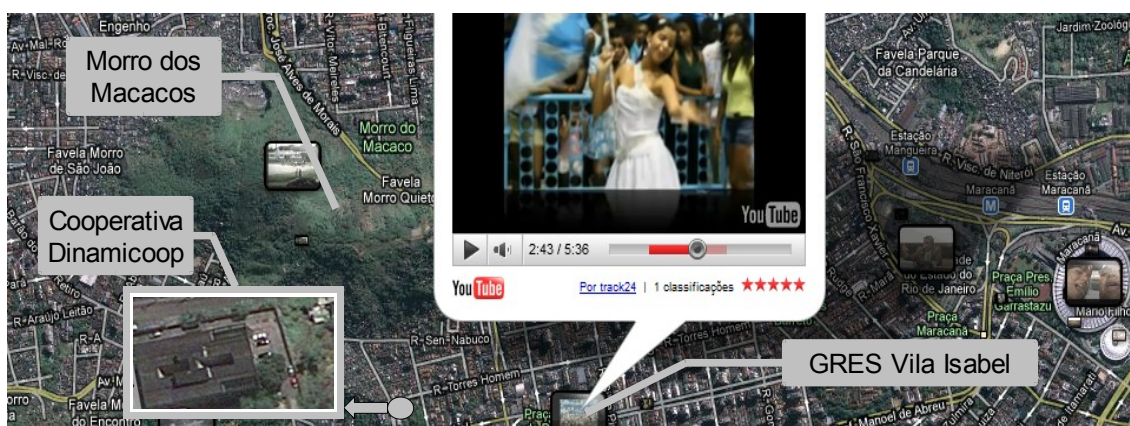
Engenho
R-Visc. de
Morro dos Macacos
R. Vitor Meireles
R. José Alves de Morais
Figueiras Lima
Bitencourt
Morro do Macaco
Favela Morro de São João
Favela Morro Quieto
Cooperativa Dinamicoop
R. Araújo Leitão
R-Sen. Nabuco
R-Torres Homem
Favela do Encontro
Praça
YouTube
2:43 / 5:36
YouTube
Por track24 | 1 classificações ★★★★★
R-Torres Homem
GRES Vila Isabel
Jardim Zoológico
Favela Parque da Candelária
Estação Mangueira
R. Visc. de Niterói
Estação Maracanã
Estação Maracanã
R. São Francisco Xavier
Estado do Rio de Janeiro
Praça Pres. Emílio Garrastazu
Praça Maracanã
Maracanã
Mário Filho
R. Manoel de Abreu